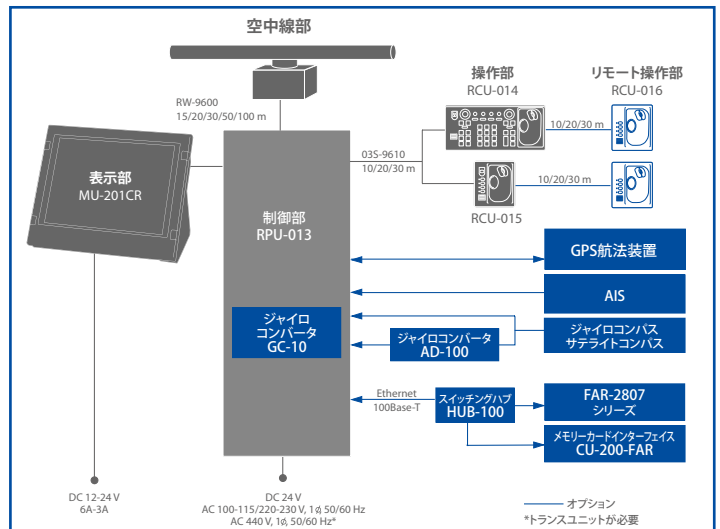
空中線部

RW-9600
15/20/30/50/100 m

表示部
MU-201CR

制御部
RPU-013

操作部
RCU-014

リモート操作部
RCU-016

03S-9610
10/20/30 m

10/20/30 m

10/20/30 m

RCU-015

GPS航法装置

AIS

ジャイロ
コンバータ
GC-10

ジャイロコンバータ
AD-100

ジャイロコンパス
サテライトコンパス

Ethernet
100Base-T

スイッチングハブ
HUB-100

FAR-2807
シリーズ

メモリーカードインターフェイス
CU-200-FAR

DC 12-24 V
6A-3A

DC 24 V
AC 100-115/220-230 V, 1ϕ, 50/60 Hz
AC 440 V, 1ϕ, 50/60 Hz*

オプション
*トランスユニットが必要